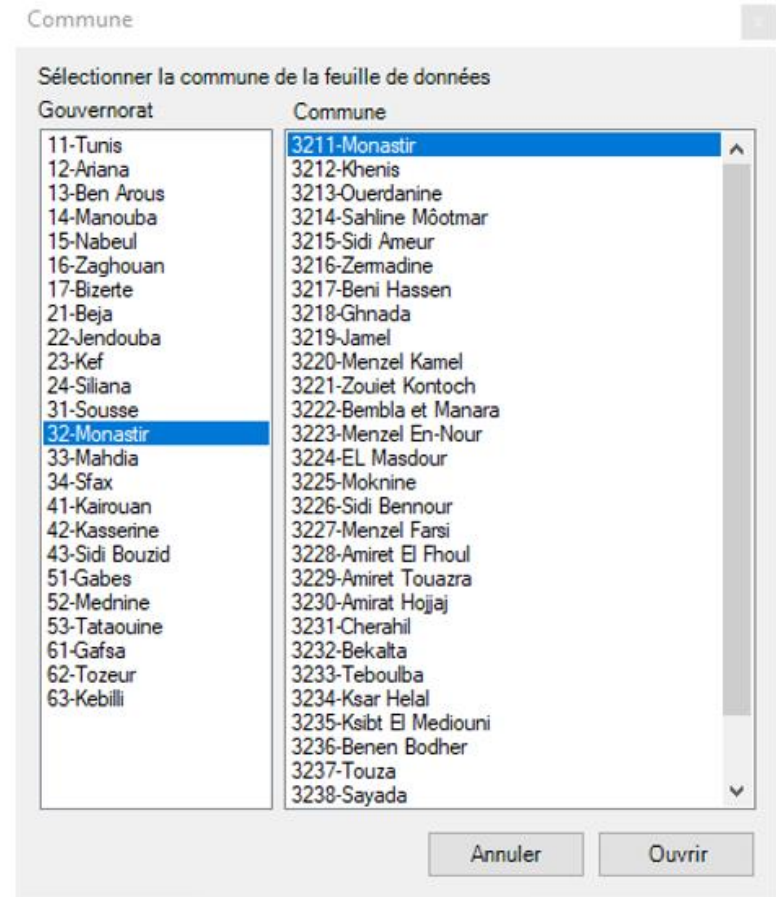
Commune

Sélectionner la commune de la feuille de données

Gouvernorat

11-Tunis
12-Ariana
13-Ben Arous
14-Manouba
15-Nabeul
16-Zaghouan
17-Bizerte
21-Beja
22-Jendouba
23-Kef
24-Siliana
31-Sousse
32-Monastir
33-Mahdia
34-Sfax
41-Kairouan
42-Kasserine
43-Sidi Bouzid
51-Gabes
52-Mednine
53-Tataouine
61-Gafsa
62-Tozeur
63-Kebilli

Commune

3211-Monastir
3212-Khenis
3213-Ouerdanine
3214-Sahline Môotmar
3215-Sidi Ameur
3216-Zermadine
3217-Beni Hassen
3218-Ghnada
3219-Jamel
3220-Menzel Kamel
3221-Zouiet Kontoch
3222-Bembla et Manara
3223-Menzel En-Nour
3224-EL Masdour
3225-Moknine
3226-Sidi Bennour
3227-Menzel Farsi
3228-Amiret El Fhoul
3229-Amiret Touazra
3230-Amirat Hojjaj
3231-Cherahil
3232-Bekalta
3233-Teboulba
3234-Ksar Helal
3235-Ksibt El Mediouni
3236-Benen Bodher
3237-Touza
3238-Sayada

Annuler

Ouvrir